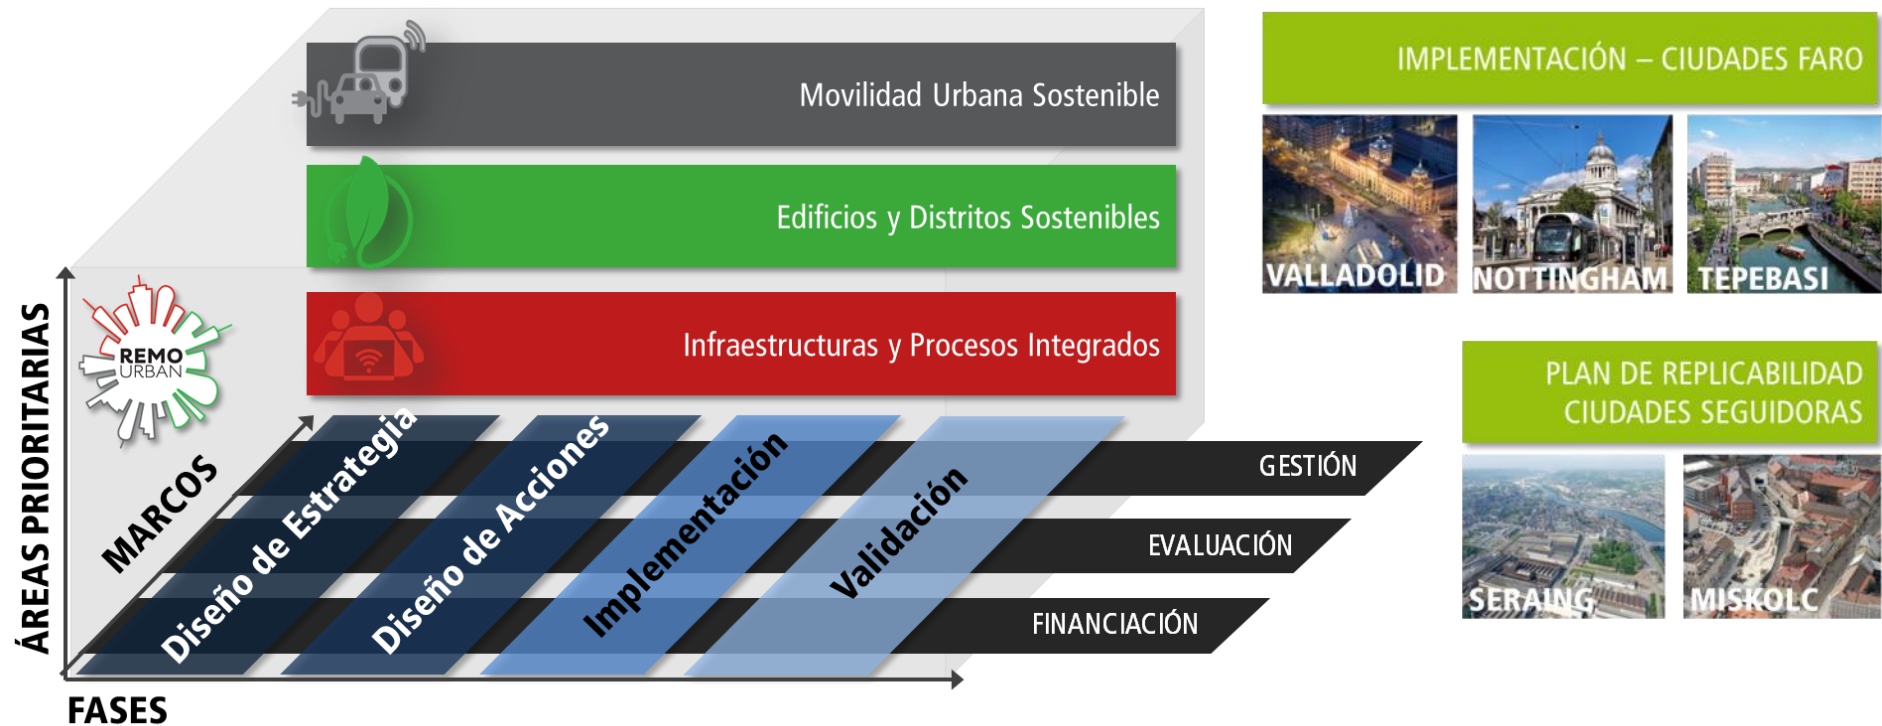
Movilidad Urbana Sostenible

Edificios y Distritos Sostenibles

Infraestructuras y Procesos Integrados

REMO URBAN

ÁREAS PRIORITARIAS

MARCOS

Diseño de Estrategia

Diseño de Acciones

Implementación

Validación

GESTIÓN

EVALUACIÓN

FINANCIACIÓN

FASES

IMPLEMENTACIÓN – CIUDADES FARO

VALLADOLID

NOTTINGHAM

TEPEBASI

PLAN DE REPLICABILIDAD CIUDADES SEGUIDORAS

SERAING

MISKOLC